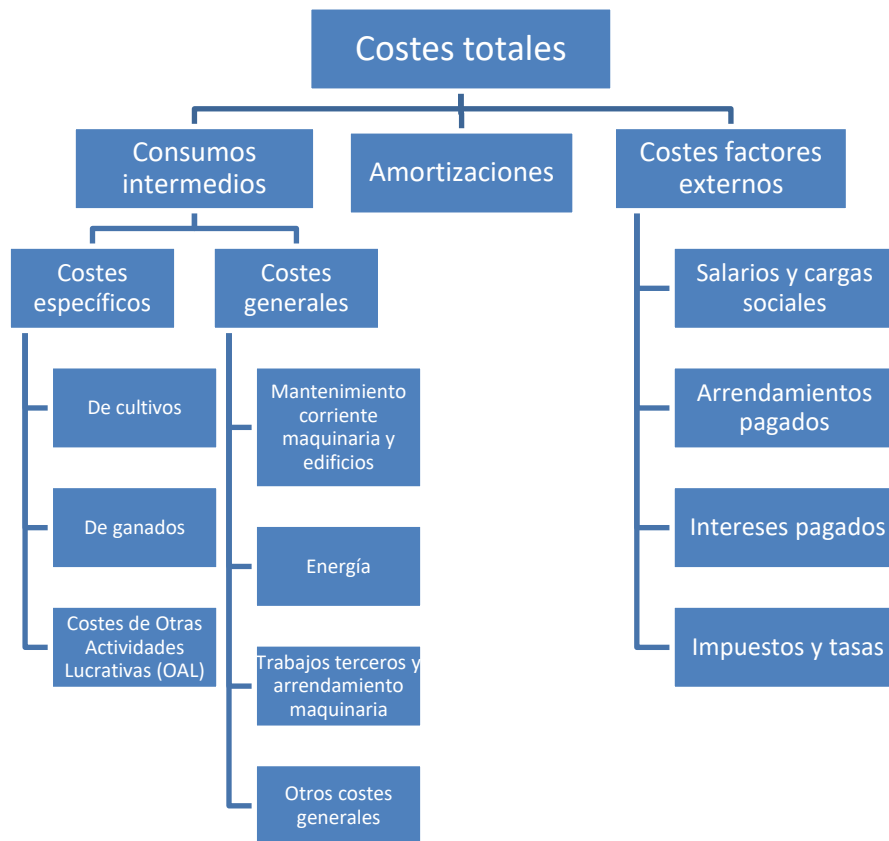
Costes totales

Consumos intermedios

Amortizaciones

Costes factores externos

Costes específicos

Costes generales

De cultivos

De ganados

Costes de Otras Actividades Lucrativas (OAL)

Mantenimiento corriente maquinaria y edificios

Energía

Trabajos terceros y arrendamiento maquinaria

Otros costes generales

Salarios y cargas sociales

Arrendamientos pagados

Intereses pagados

Impuestos y tasas